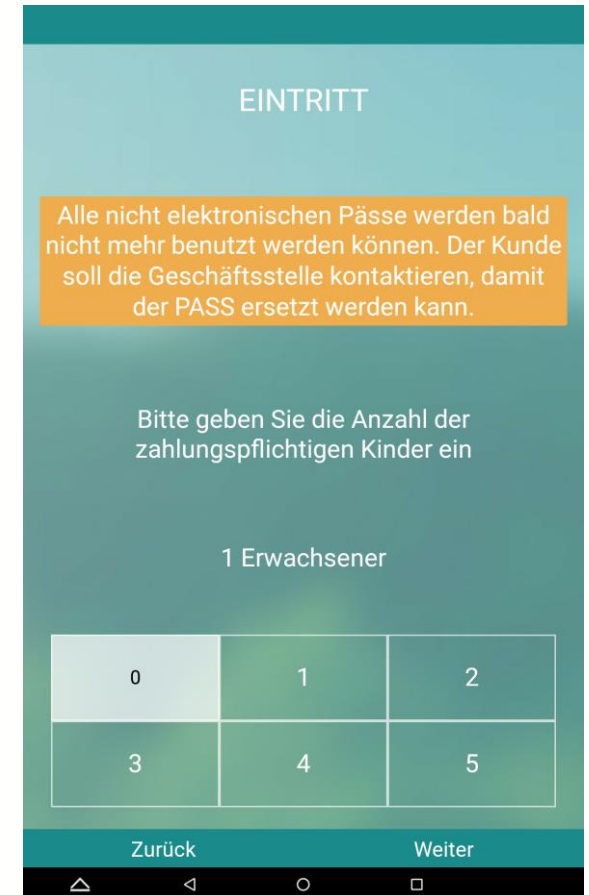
EINTRITT

Alle nicht elektronischen Pässe werden bald nicht mehr benutzt werden können. Der Kunde soll die Geschäftsstelle kontaktieren, damit der PASS ersetzt werden kann.

Bitte geben Sie die Anzahl der zahlungspflichtigen Kinder ein

1 Erwachsener

| 0 | 1 | 2 |
|---|---|---|
| 3 | 4 | 5 |

Zurück

Weiter